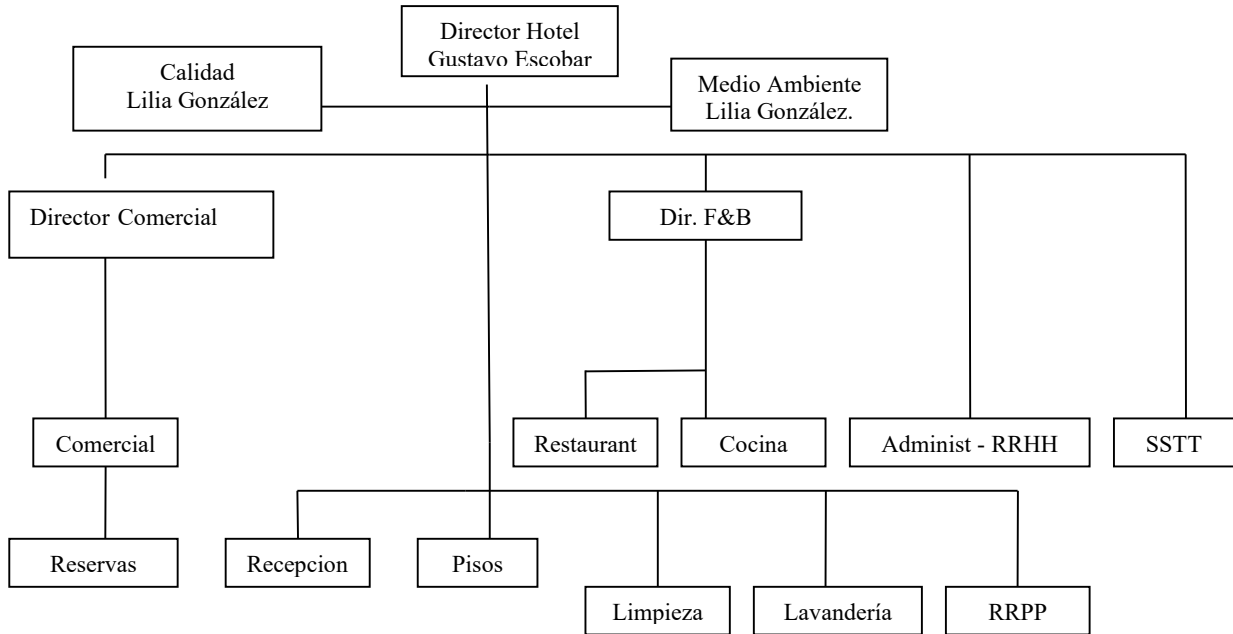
Director Hotel
Gustavo Escobar

Calidad
Lilia González

Medio Ambiente
Lilia González.

Director Comercial

Dir. F&B

Comercial

Restaurant

Cocina

Administ - RRHH

SSTT

Reservas

Recepcion

Pisos

Limpieza

Lavandería

RRPP